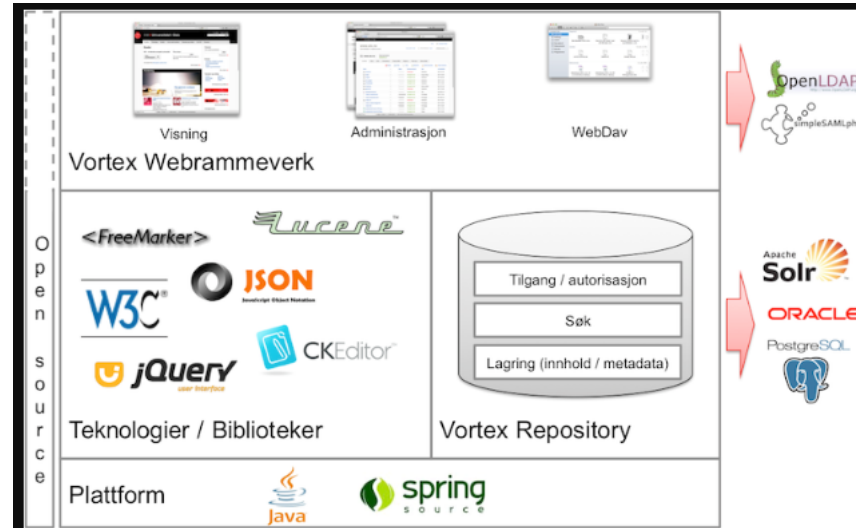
Open source

Visning
Administrasjon
WebDav
Vortex Webrammeverk

<FreeMarker>
Lucene
W3C
JSON
JavaScript Object Notation
CKEditor
jQuery
user interface
Teknologier / Biblioteker

Tilgang / autorisasjon
Søk
Lagring (innhold / metadata)
Vortex Repository

Plattform
Java
spring source

OpenLDAP
simpleSAMLph

Apache Solr
ORACLE
PostgreSQL